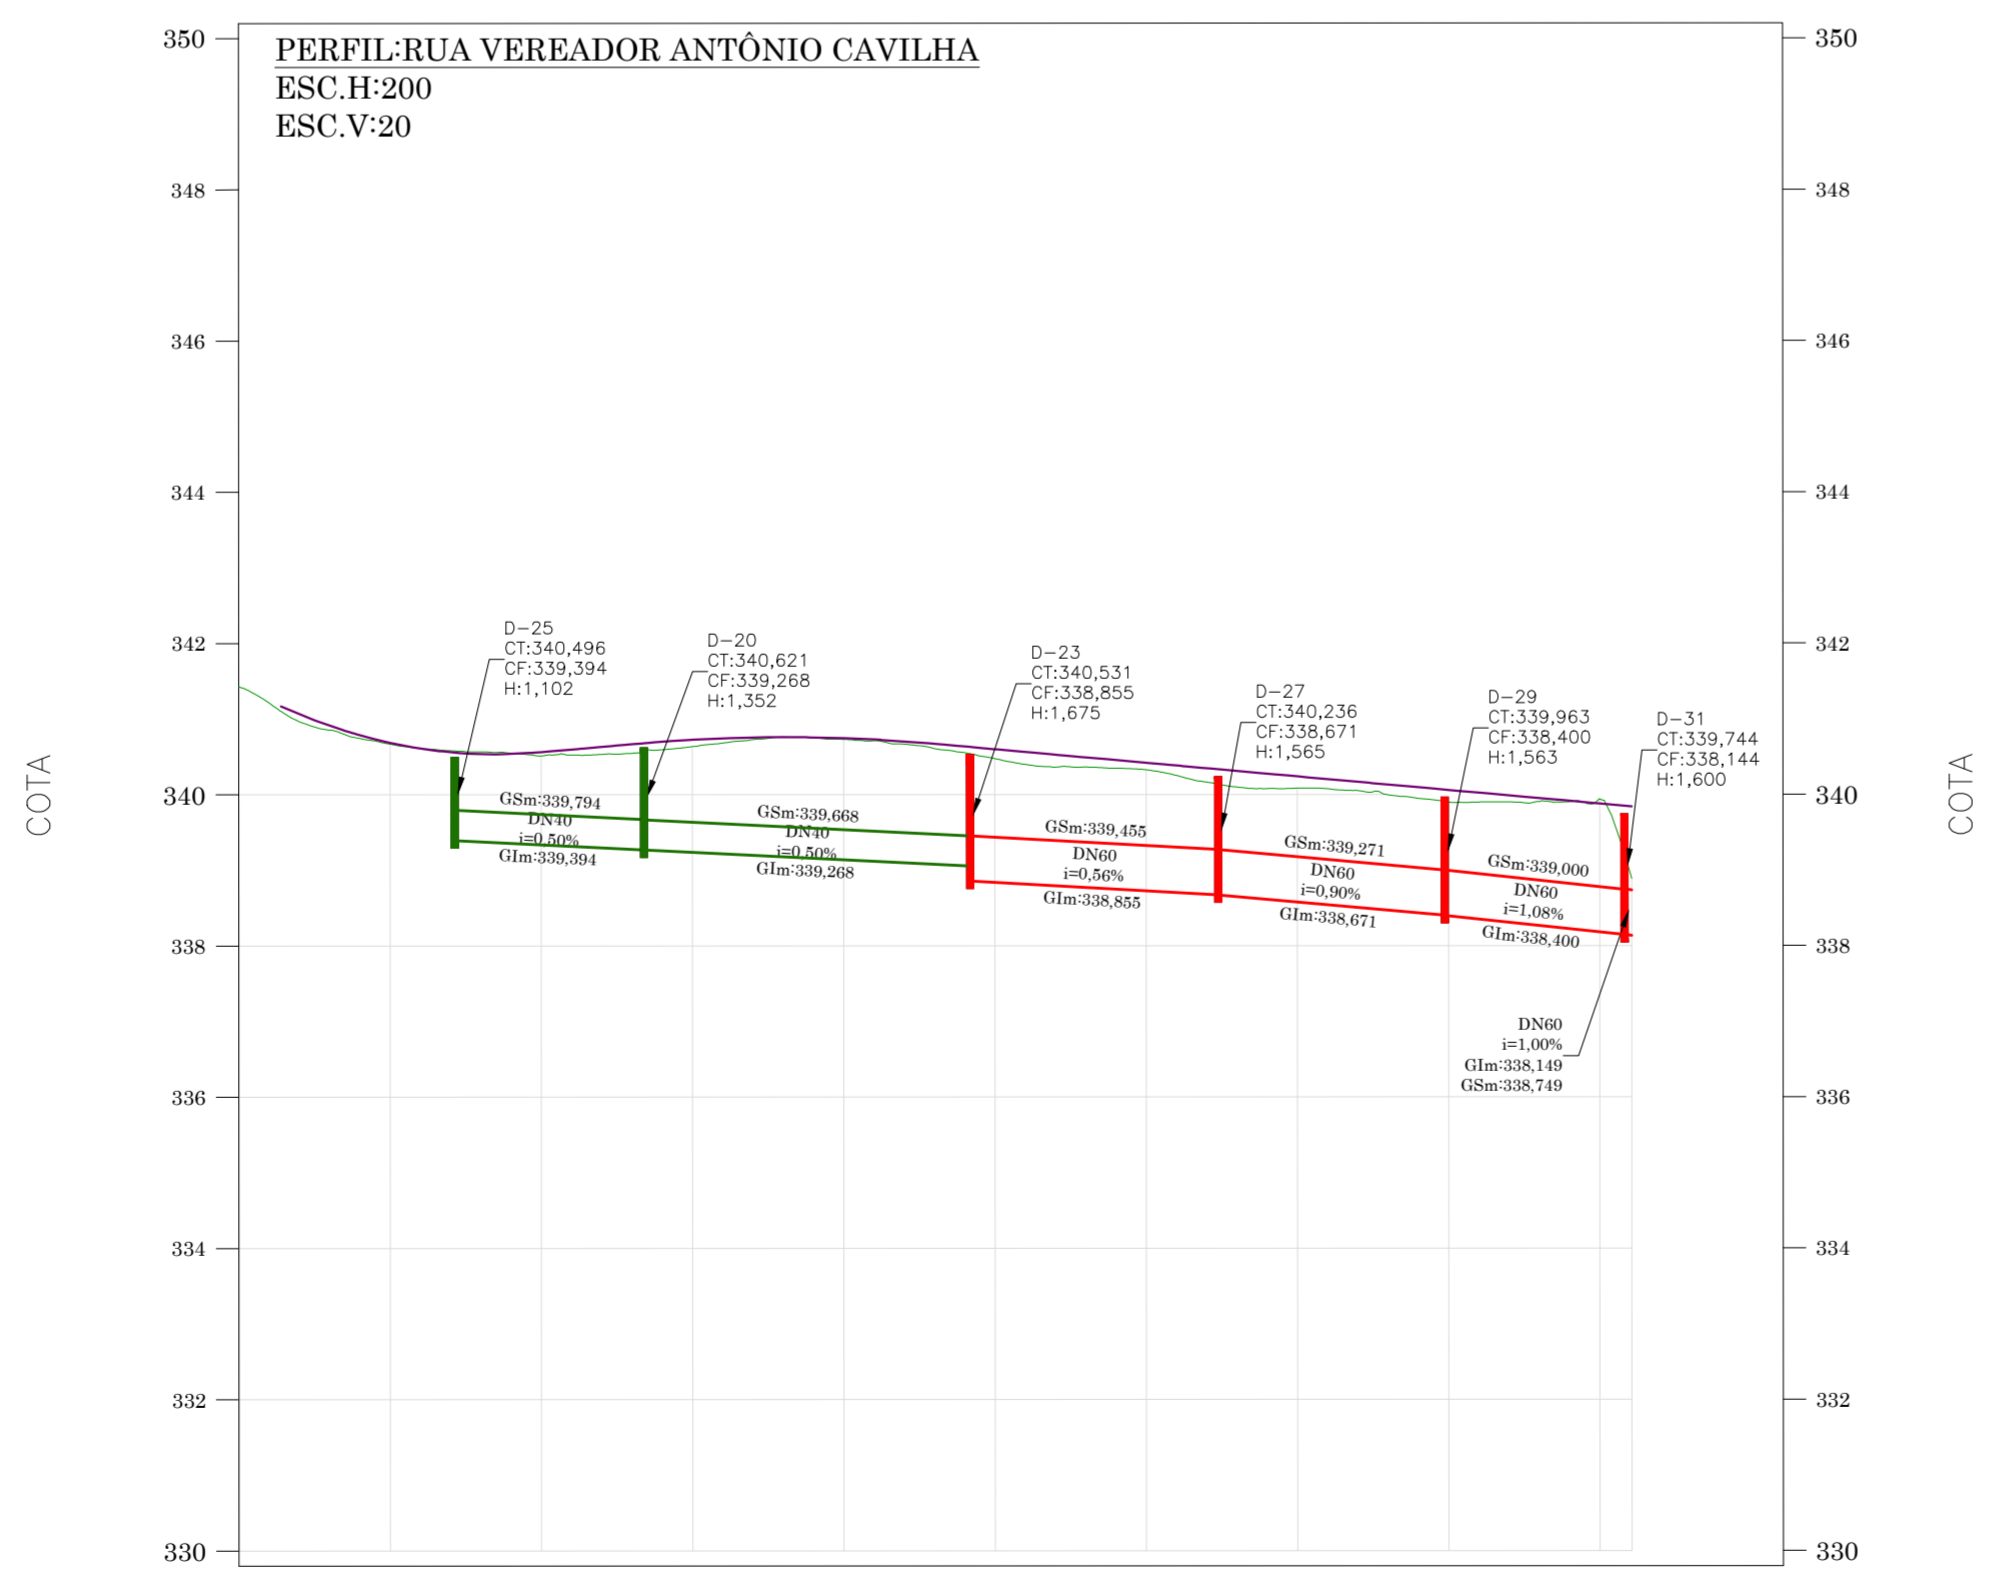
PERFIL:RUA VEREADOR ANTÔNIO CAVILHA
ESC.H:200
ESC.V:20

350
348
346
344
342
340
338
336
334
332
330

COTA

D–25
CT:340,496
CF:339,394
H:1,102

D–20
CT:340,621
CF:339,268
H:1,352

D–23
CT:340,531
CF:338,855
H:1,675

D–27
CT:340,236
CF:338,671
H:1,565

D–29
CT:339,963
CF:338,400
H:1,563

D–31
CT:339,744
CF:338,144
H:1,600

GSm:339,794
DN40
i=0,50%
GIm:339,394

GSm:339,668
DN40
i=0,50%
GIm:339,268

GSm:339,455
DN60
i=0,56%
GIm:338,855

GSm:339,271
DN60
i=0,90%
GIm:338,671

GSm:339,000
DN60
i=1,08%
GIm:338,400

DN60
i=1,00%
GIm:338,149
GSm:338,749

350
348
346
344
342
340
338
336
334
332
330

COTA